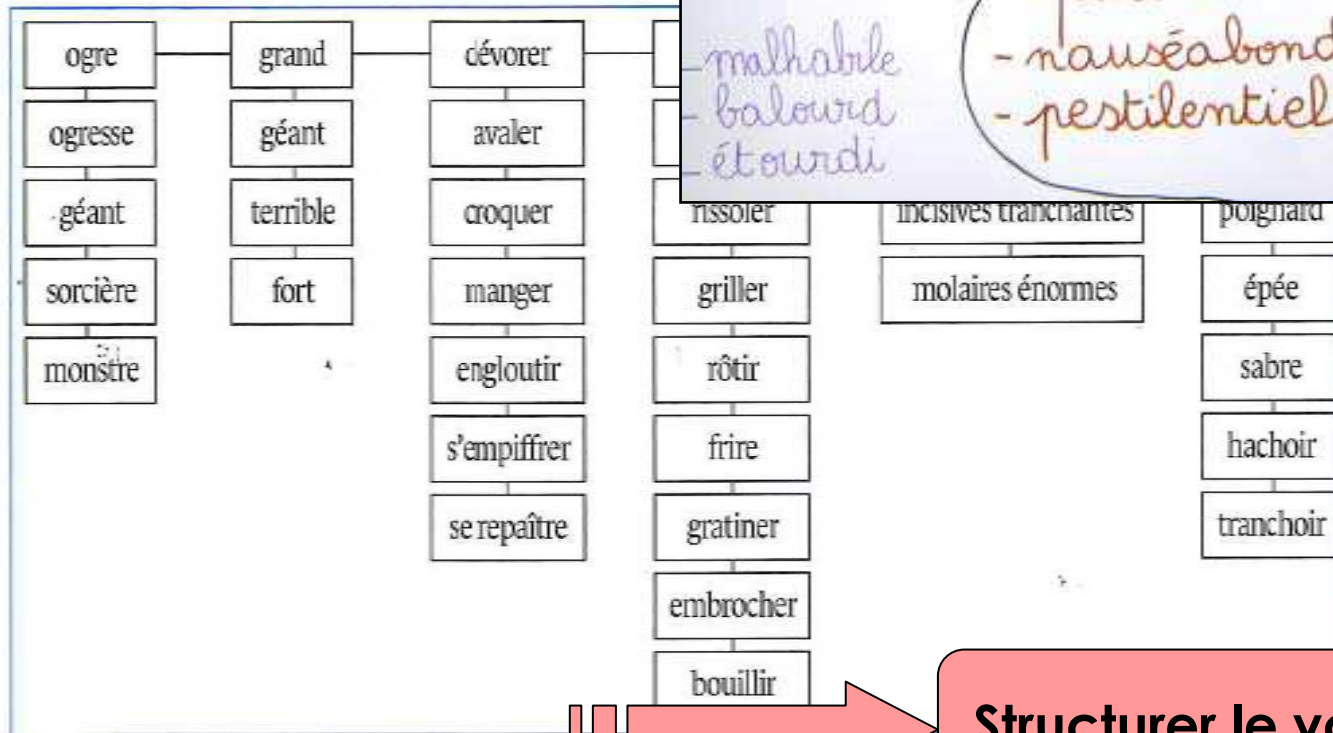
ogre
ogresse
géant
sorcière
monstre

grand
géant
terrible
fort

dévorer
avaler
croquer
manger
engloutir
s'empiffrer
se repaître

rissoler
griller
rôtir
frire
gratiner
embrocher
bouillir

incisives tranchantes
molaires énormes

poignard
épée
sabre
hachoir
tranchoir

- malhabile
- balourd
- étourdi

- nauséabond
- pestilentiel

Structurer le vo